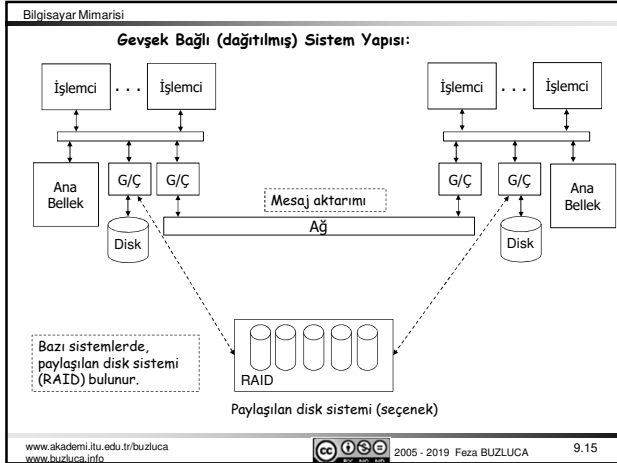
Bilgisayar Mimarisi

Gevşek Bağlı (dağıtılmış) Sistem Yapısı:

İşlemci . . . İşlemci

İşlemci . . . İşlemci

Ana Bellek

G/Ç G/Ç

G/Ç G/Ç

Ana Bellek

Mesaj aktarımı

Ağ

Disk

Disk

Bazı sistemlerde, paylaşılan disk sistemi (RAID) bulunur.

RAID

Paylaşılan disk sistemi (seçenek)

www.akademi.itu.edu.tr/buzluca
www.buzluca.info

2005 - 2019 Feza BUZLUCA

9.15